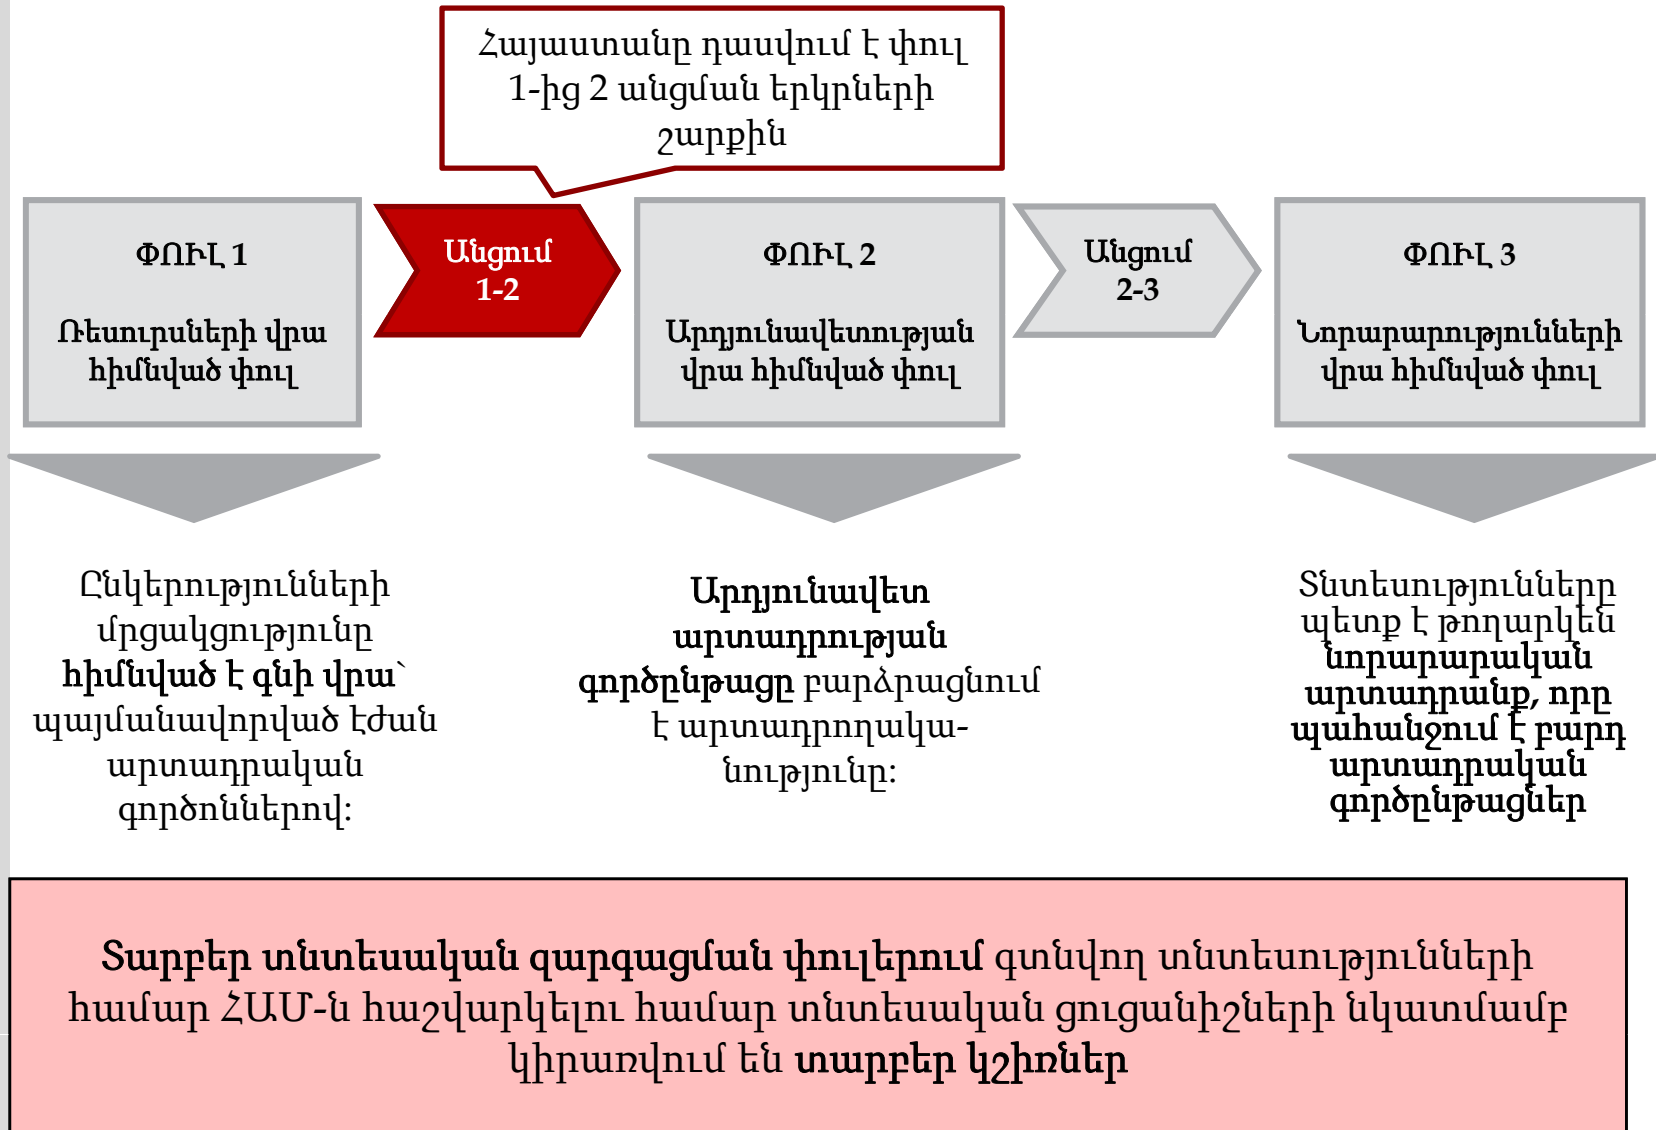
Հայաստանը դասվում է փուլ 1-ից 2 անցման երկրների շարքին

ՓՈՒԼ 1

Ռեսուրսների վրա հիմնված փուլ

Անցում 1-2

ՓՈՒԼ 2

Արդյունավետության վրա հիմնված փուլ

Անցում 2-3

ՓՈՒԼ 3

Նորարարությունների վրա հիմնված փուլ

Ընկերությունների մրցակցությունը **հիմնված է գնի վրա՝** պայմանավորված էժան արտադրական գործոններով:

**Արդյունավետ արտադրության գործընթացը** բարձրացնում է արտադրողականությունը:

Տնտեսությունները պետք է թողարկեն **նորարարական արտադրանք, որը պահանջում է բարդ արտադրական գործընթացներ**

**Տարբեր տնտեսական զարգացման փուլերում** գտնվող տնտեսությունների համար ՀԱՄ-ն հաշվարկելու համար տնտեսական ցուցանիշների նկատմամբ կիրառվում են **տարբեր կշիռներ**